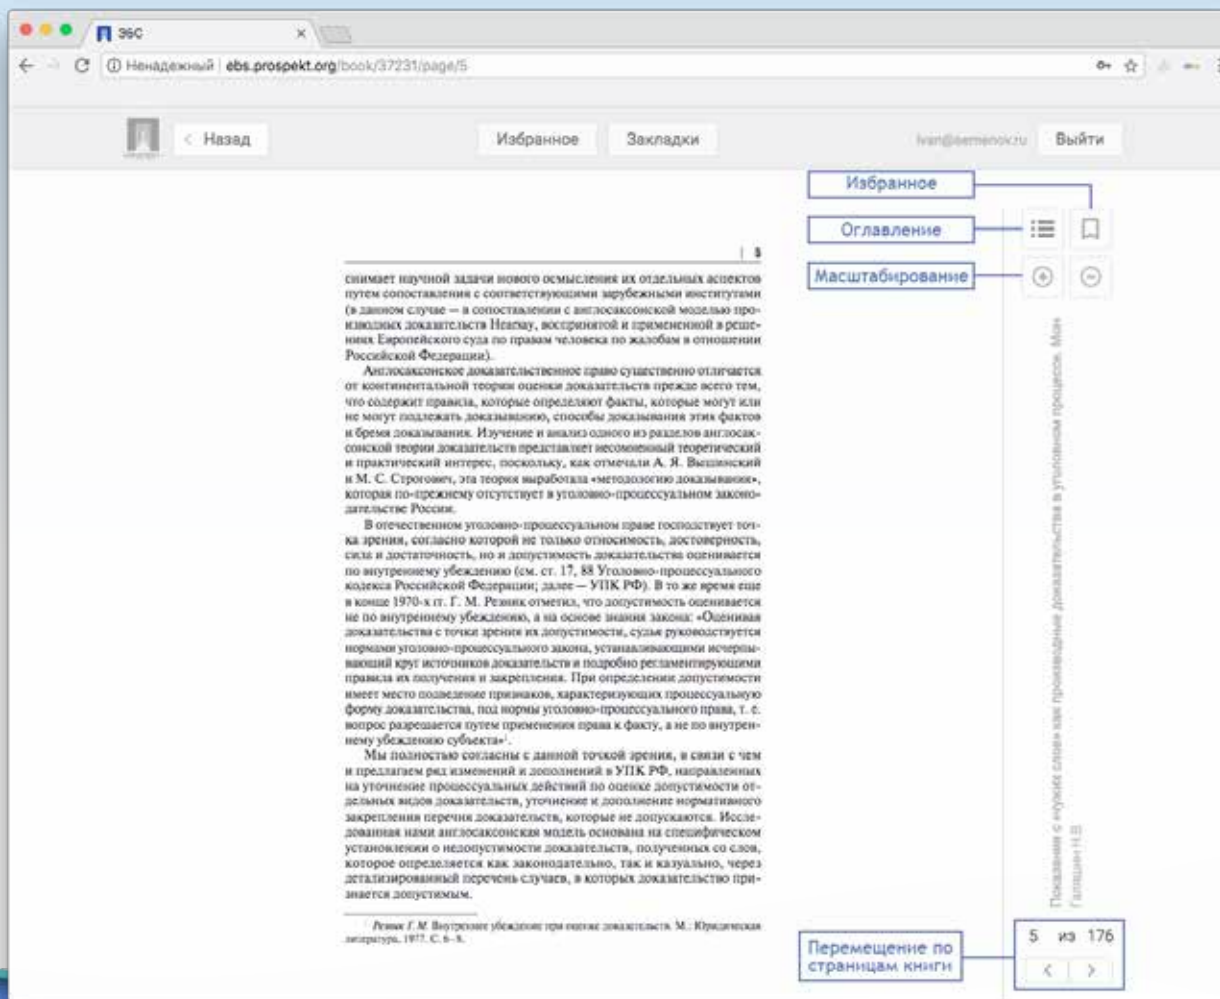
ЭБС ×

Ненадежный | ebs.prospekt.org/book/37231/page/5

< Назад

Избранное

Закладки

ivan@semenov.ru

Выйти

Избранное

Оглавление

Масштабирование

5

снимает научной задачи нового осмысления их отдельных аспектов путем сопоставления с соответствующими зарубежными институтами (в данном случае — в сопоставлении с англосаксонской моделью производных доказательств Hearsay, воспринятой и примененной в решениях Европейского суда по правам человека по жалобам в отношении Российской Федерации).

Англосаксонское доказательственное право существенно отличается от континентальной теории оценки доказательств прежде всего тем, что содержит правила, которые определяют факты, которые могут или не могут подлежать доказыванию, способы доказывания этих фактов и бремя доказывания. Изучение и анализ одного из разделов англосаксонской теории доказательств представляет несомненный теоретический и практический интерес, поскольку, как отмечали А. Я. Вышинский и М. С. Строгович, эта теория выработала «методологию доказывания», которая по-прежнему отсутствует в уголовно-процессуальном законодательстве России.

В отечественном уголовно-процессуальном праве господствует точка зрения, согласно которой не только относимость, достоверность, сила и достаточность, но и допустимость доказательства оценивается по внутреннему убеждению (см. ст. 17, 88 Уголовно-процессуального кодекса Российской Федерации; далее — УПК РФ). В то же время еще в конце 1970-х гг. Г. М. Резник отметил, что допустимость оценивается не по внутреннему убеждению, а на основе знания закона: «Оценивая доказательства с точки зрения их допустимости, судья руководствуется нормами уголовно-процессуального закона, устанавливающими исчерпывающий круг источников доказательств и подробно регламентирующими правила их получения и закрепления. При определении допустимости имеет место подведение признаков, характеризующих процессуальную форму доказательства, под нормы уголовно-процессуального права, т. е. вопрос разрешается путем применения права к факту, а не по внутреннему убеждению субъекта»¹.

Мы полностью согласны с данной точкой зрения, в связи с чем и предлагаем ряд изменений и дополнений в УПК РФ, направленных на уточнение процессуальных действий по оценке допустимости отдельных видов доказательств, уточнение и дополнение нормативного закрепления перечня доказательств, которые не допускаются. Исследованная нами англосаксонская модель основана на специфическом установлении о недопустимости доказательств, полученных со слов, которое определяется как законодательно, так и казуально, через детализированный перечень случаев, в которых доказательство признается допустимым.

¹ Резник Г. М. Внутреннее убеждение при оценке доказательств. М.: Юридическая литература, 1977. С. 6–8.

Показания с чужих слов как производные доказательства в уголовном процессе. Мон Галяшин Н.В.

Перемещение по страницам книги

5 из 176

< >